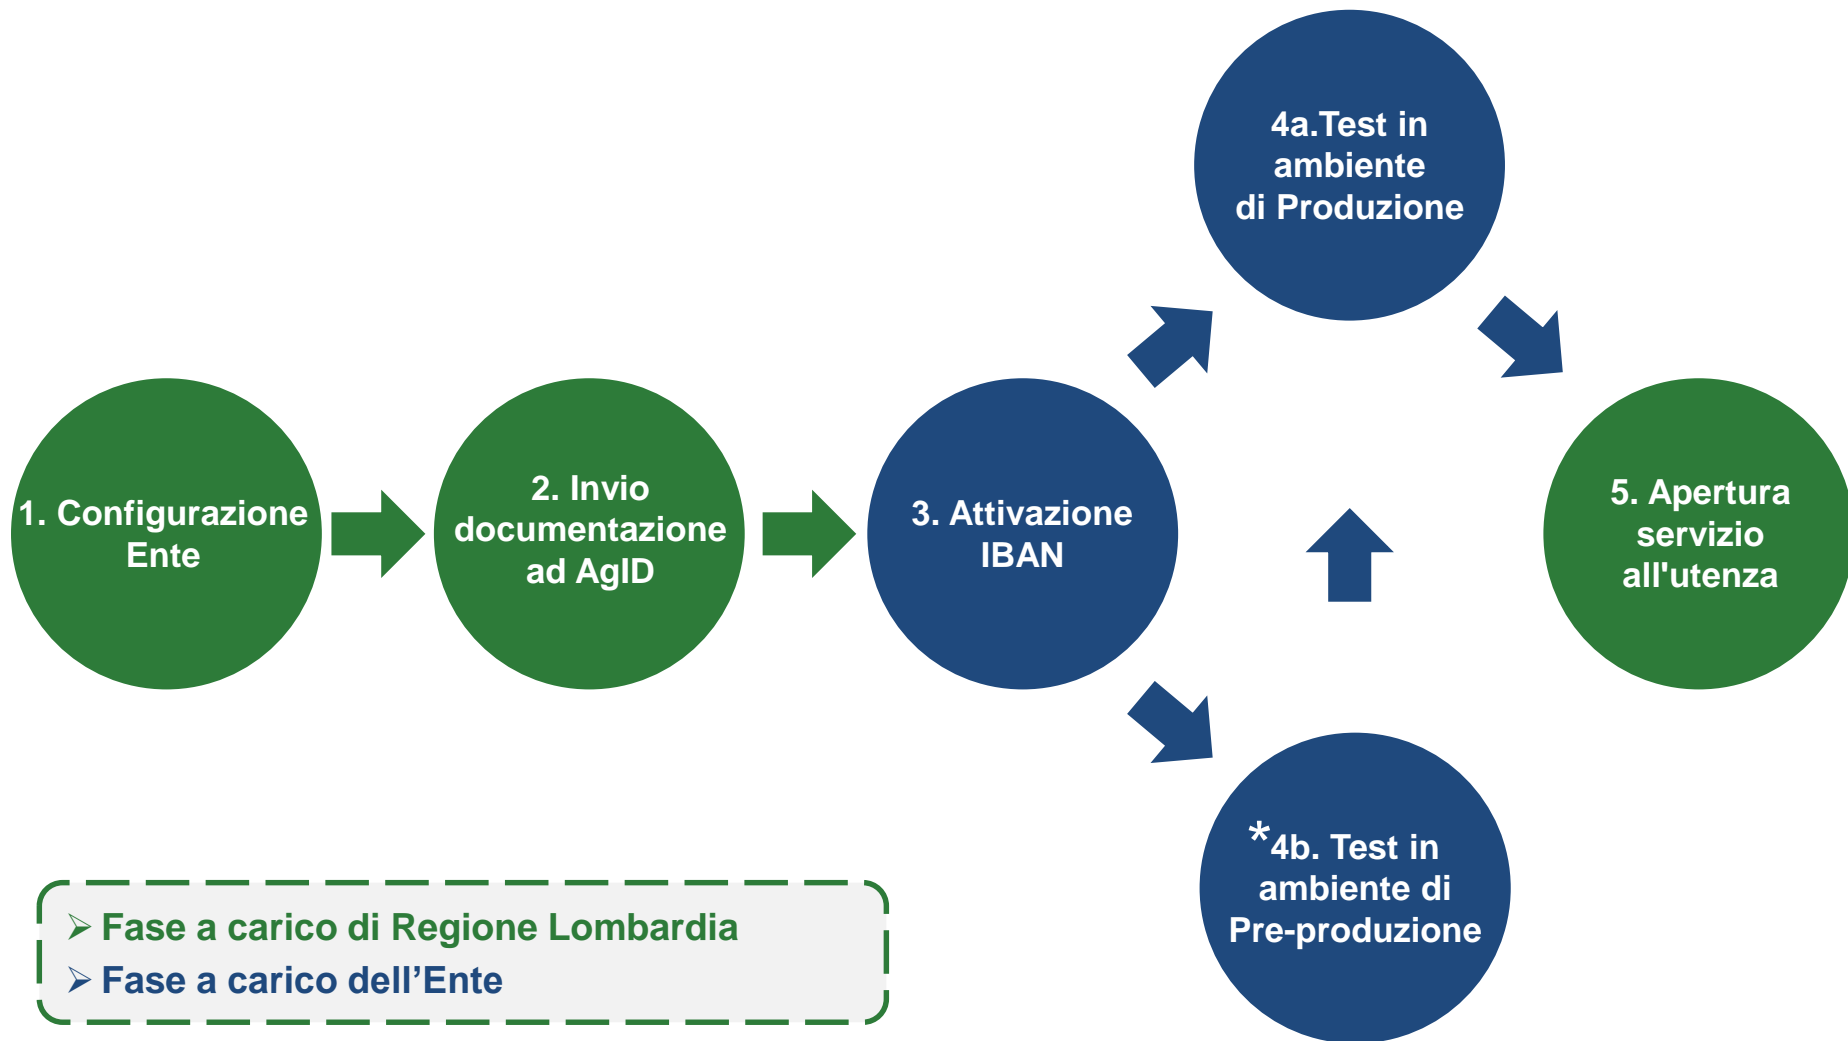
1. Configurazione Ente

2. Invio documentazione ad AgID

3. Attivazione IBAN

4a.Test in ambiente di Produzione

*4b. Test in ambiente di Pre-produzione

5. Apertura servizio all'utenza

➢ Fase a carico di Regione Lombardia
➢ Fase a carico dell’Ente